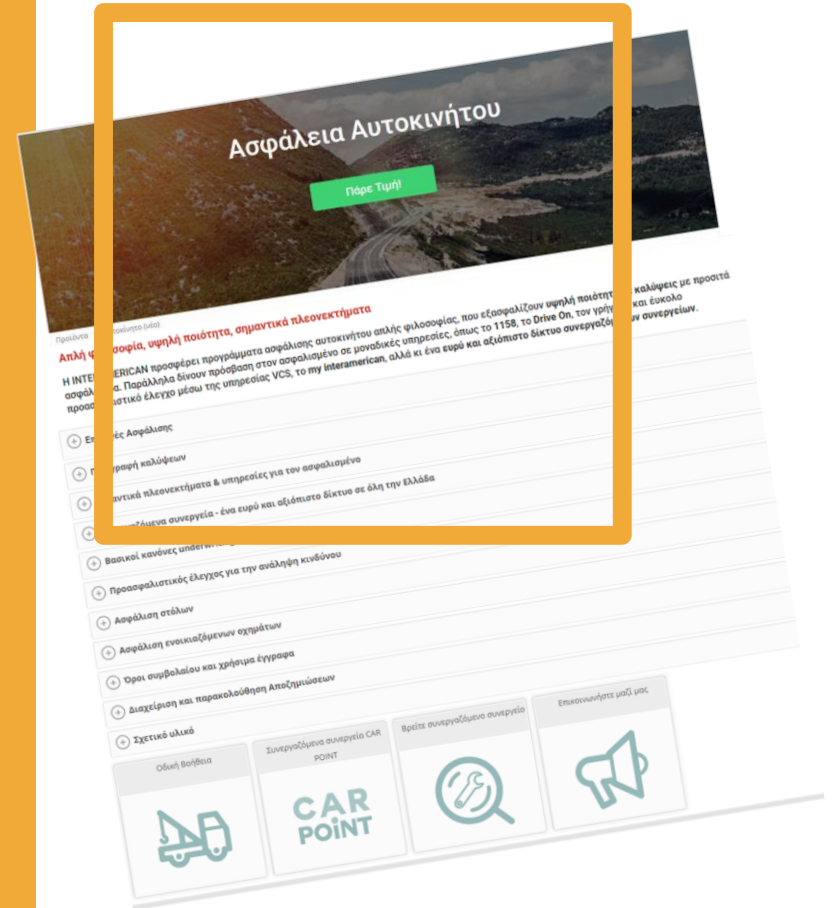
Ασφάλεια Αυτοκινήτου

Πάρε Τιμή!

Προϊόντα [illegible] Αυτοκινήτου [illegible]

Απλή φ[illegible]σοφία, υψηλή ποιότητα, σημαντικά πλεονεκτήματα

Η INTE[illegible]ERICAN προσφέρει προγράμματα ασφάλισης αυτοκινήτου απλής φιλοσοφίας, που εξασφαλίζουν υψηλή ποιότητ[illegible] καλύψεις με προσιτά ασφάλ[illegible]α. Παράλληλα δίνουν πρόσβαση στον ασφαλισμένο σε μοναδικές υπηρεσίες, όπως το 1158, το Drive On, τον γρήγ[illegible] και εύκολο προασ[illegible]στικό έλεγχο μέσω της υπηρεσίας VCS, το my interamerican, αλλά κι ένα ευρύ και αξιόπιστο δίκτυο συνεργαζό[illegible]ων συνεργείων.

Ε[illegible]ές Ασφάλισης

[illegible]γραφή καλύψεων

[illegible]αντικά πλεονεκτήματα & υπηρεσίες για τον ασφαλισμένο

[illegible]ζόμενα συνεργεία - ένα ευρύ και αξιόπιστο δίκτυο σε όλη την Ελλάδα

Βασικοί κανόνες underw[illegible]

Προασφαλιστικός έλεγχος για την ανάληψη κινδύνου

Ασφάλιση στόλων

Ασφάλιση ενοικιαζόμενων οχημάτων

Όροι συμβολαίου και χρήσιμα έγγραφα

Διαχείριση και παρακολούθηση Αποζημιώσεων

Σχετικό υλικό

Οδική Βοήθεια

Συνεργαζόμενα συνεργεία CAR POINT

CAR POINT

Βρείτε συνεργαζόμενο συνεργείο

Επικοινωνήστε μαζί μας